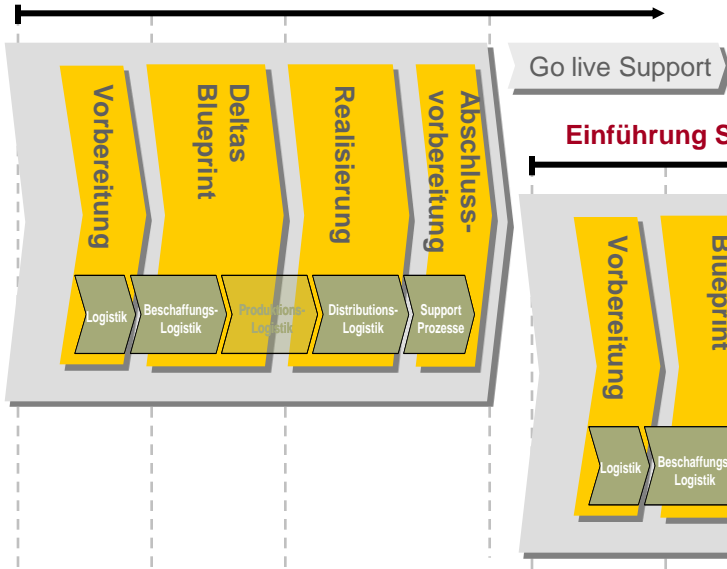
Go live Support

Einführung S

Vorbereitung

Deltas Blueprint

Realisierung

Abschluss-vorbereitung

Logistik

Beschaffungs-Logistik

Produktions-Logistik

Distributions-Logistik

Support Prozesse

Vorbereitung

Blueprint

Logistik

Beschaffungs-Logistik